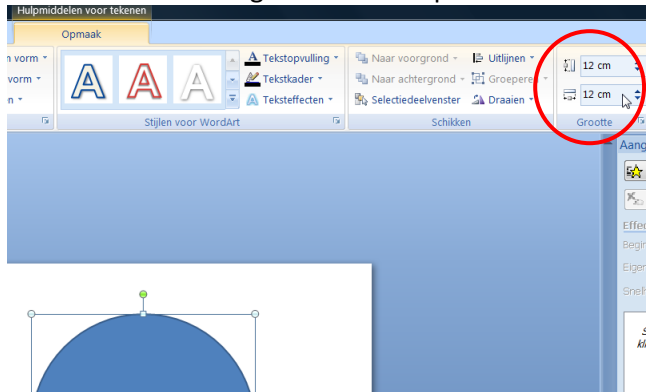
Hulpmiddelen voor tekenen

Opmaak

n vorm
vorm
n

A A A

Tekstopvulling
Tekstkader
Teksteffecten

Stijlen voor WordArt

Naar voorgrond
Naar achtergrond
Selectiedeelvenster

Uitlijnen
Groeperen
Draaien

Schikken

12 cm
12 cm

Grootte

Aang

Effe
Begi
Eige
Snel

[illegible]
kl